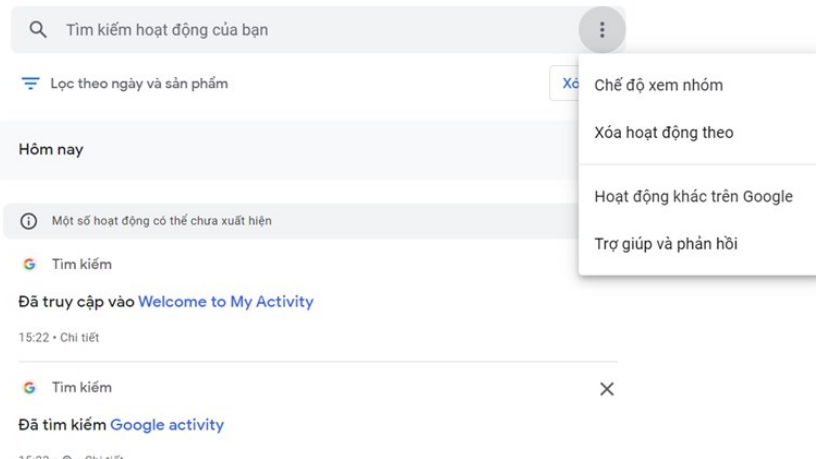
Tìm kiếm hoạt động của bạn

Lọc theo ngày và sản phẩm

Xó

Chế độ xem nhóm

Xóa hoạt động theo

Hoạt động khác trên Google

Trợ giúp và phản hồi

Hôm nay

Một số hoạt động có thể chưa xuất hiện

G Tìm kiếm

Đã truy cập vào Welcome to My Activity

15:22 • Chi tiết

G Tìm kiếm

Đã tìm kiếm Google activity

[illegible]